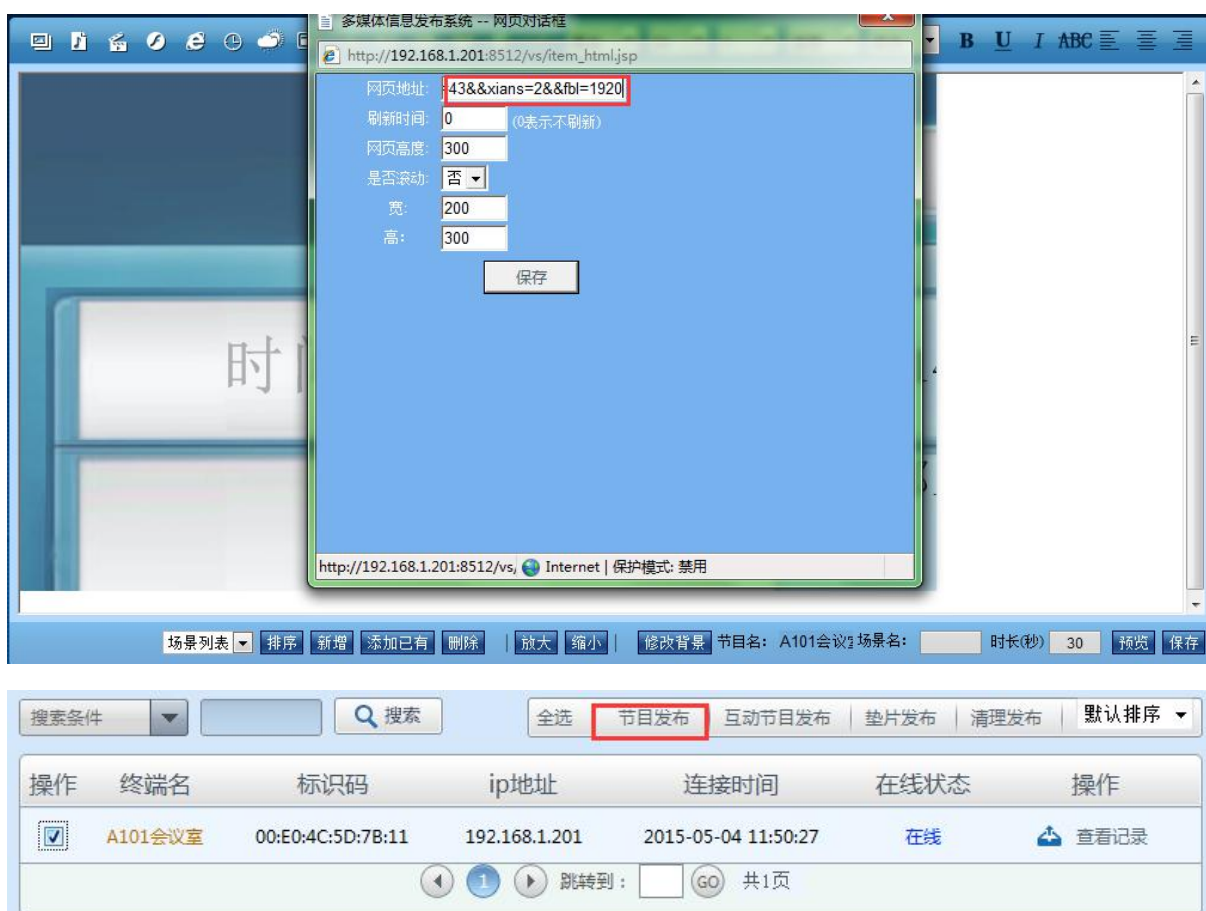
多媒体信息发布系统 -- 网页对话框

http://192.168.1.201:8512/vs/item_html.jsp

网页地址: 43&&xians=2&&fbl=1920

刷新时间: 0 (0表示不刷新)

网页高度: 300

是否滚动: 否

宽: 200

高: 300

保存

http://192.168.1.201:8512/vs/ Internet | 保护模式: 禁用

B U I ABC

时

场景列表 排序 新增 添加已有 删除 放大 缩小 修改背景 节目名: A101会议 场景名: 时长(秒) 30 预览 保存

搜索条件 搜索 全选 节目发布 互动节目发布 垫片发布 清理发布 默认排序

| 操作 | 终端名 | 标识码 | ip地址 | 连接时间 | 在线状态 | 操作 |
|---|---|---|---|---|---|---|
| ☑ | A101会议室 | 00:E0:4C:5D:7B:11 | 192.168.1.201 | 2015-05-04 11:50:27 | 在线 | 查看记录 |

1 跳转到: GO 共1页